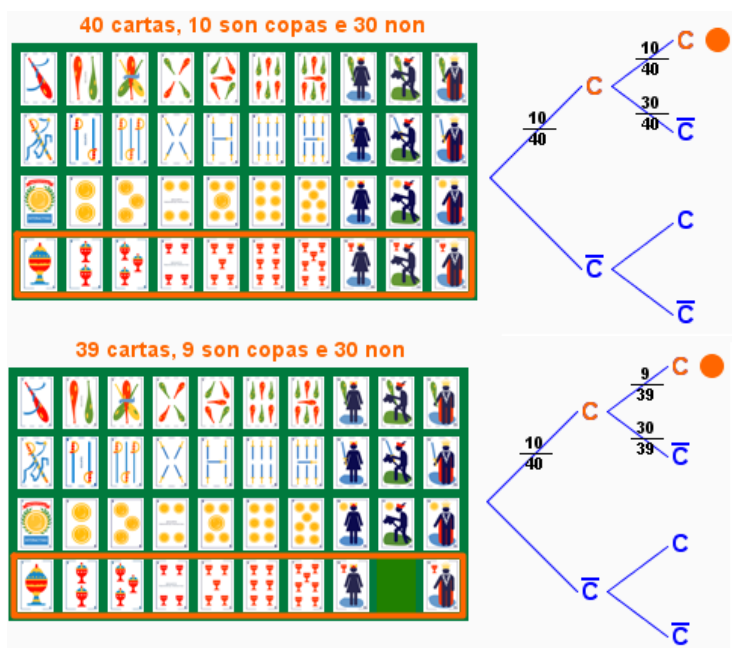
40 cartas, 10 son copas e 30 non

$\frac{10}{40}$ C $\frac{10}{40}$ C

$\frac{30}{40}$ $\overline{C}$

$\overline{C}$ C

$\overline{C}$

39 cartas, 9 son copas e 30 non

$\frac{10}{40}$ C $\frac{9}{39}$ C

$\frac{30}{39}$ $\overline{C}$

$\overline{C}$ C

$\overline{C}$